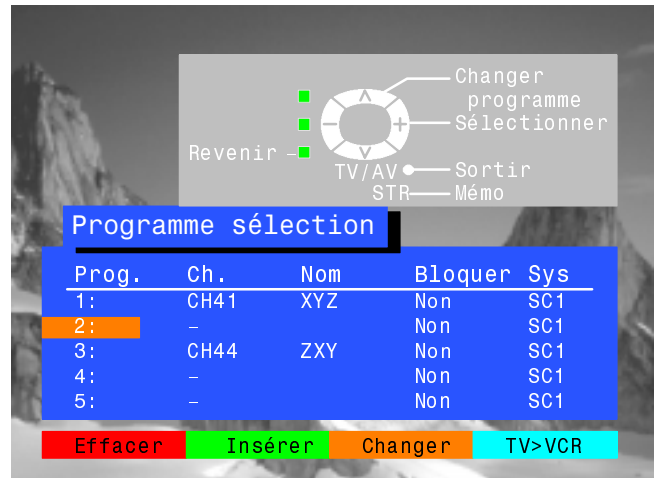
Changer programme
Sélectionner
Revenir
TV/AV
Sortir
STR
Mémo

Programme sélection

| Prog. | Ch. | Nom | Bloquer | Sys |
|---|---|---|---|---|
| 1: | CH41 | XYZ | Non | SC1 |
| 2: | – | | Non | SC1 |
| 3: | CH44 | ZXY | Non | SC1 |
| 4: | – | | Non | SC1 |
| 5: | – | | Non | SC1 |

Effacer Insérer Changer TV>VCR